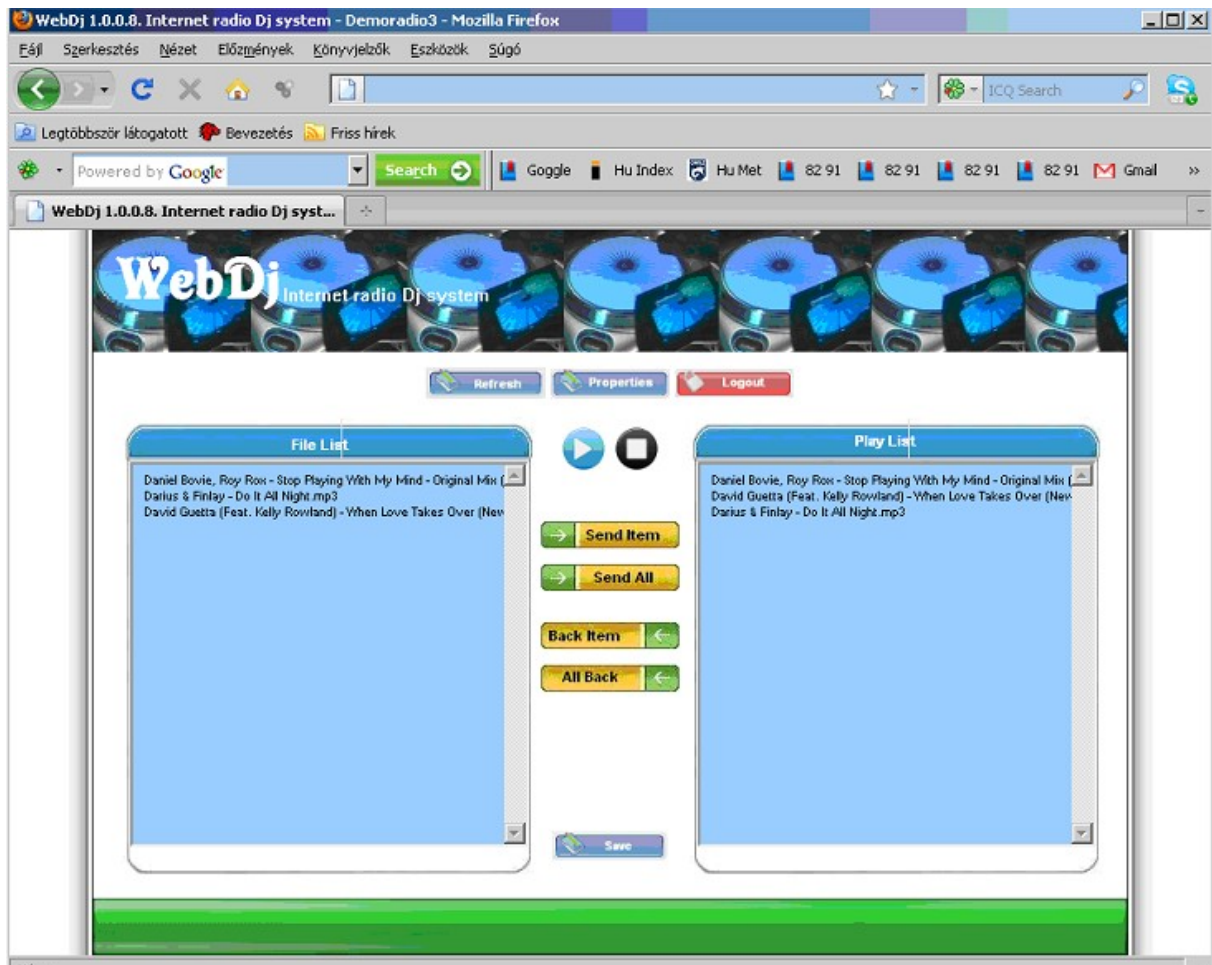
WebDj 1.0.0.8. Internet radio Dj system - Demoradio3 - Mozilla Firefox

Fájl Szerkesztés Nézet Előzmények Könyvjelzők Eszközök Súgó

ICQ Search

Legtöbbször látogatott Bevezetés Friss hírek

Powered by Google Search Goggle Hu Index Hu Met 82 91 82 91 82 91 82 91 Gmail »

WebDj 1.0.0.8. Internet radio Dj syst...

WebDj Internet radio Dj system

Refresh Properties Logout

File List

Daniel Bovie, Roy Rox - Stop Playing With My Mind - Original Mix (
Darius & Finlay - Do It All Night.mp3
David Guetta (Feat. Kelly Rowland) - When Love Takes Over (New

Send Item
Send All
Back Item
All Back

Play List

Daniel Bovie, Roy Rox - Stop Playing With My Mind - Original Mix (
David Guetta (Feat. Kelly Rowland) - When Love Takes Over (New
Darius & Finlay - Do It All Night.mp3

Save